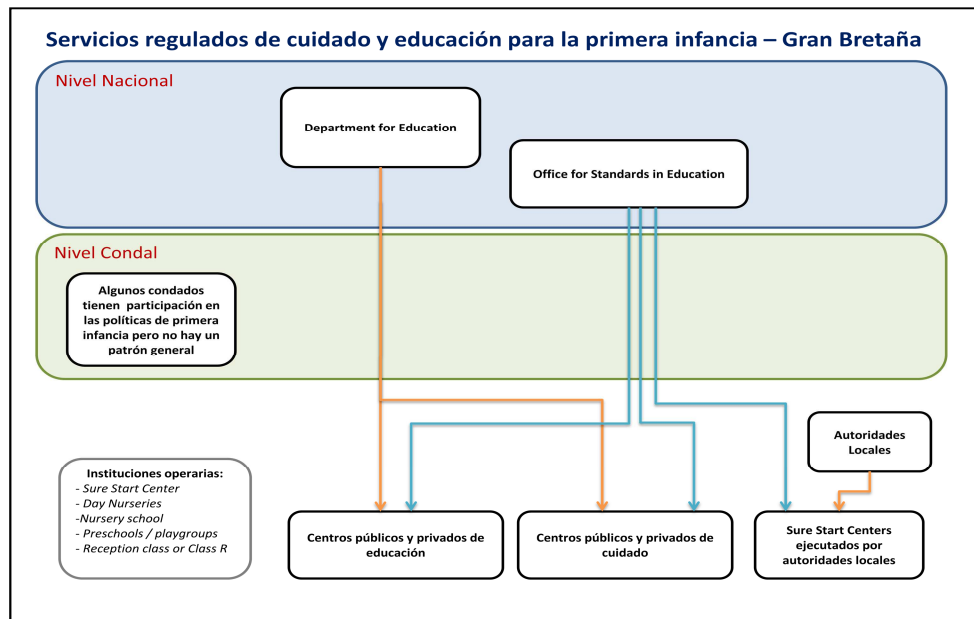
Servicios regulados de cuidado y educación para la primera infancia – Gran Bretaña

Nivel Nacional

Department for Education

Office for Standards in Education

Nivel Condal

Algunos condados tienen participación en las políticas de primera infancia pero no hay un patrón general

Instituciones operarias:
- Sure Start Center
- Day Nurseries
-Nursery school
- Preschools / playgroups
- Reception class or Class R

Autoridades Locales

Centros públicos y privados de educación

Centros públicos y privados de cuidado

Sure Start Centers ejecutados por autoridades locales